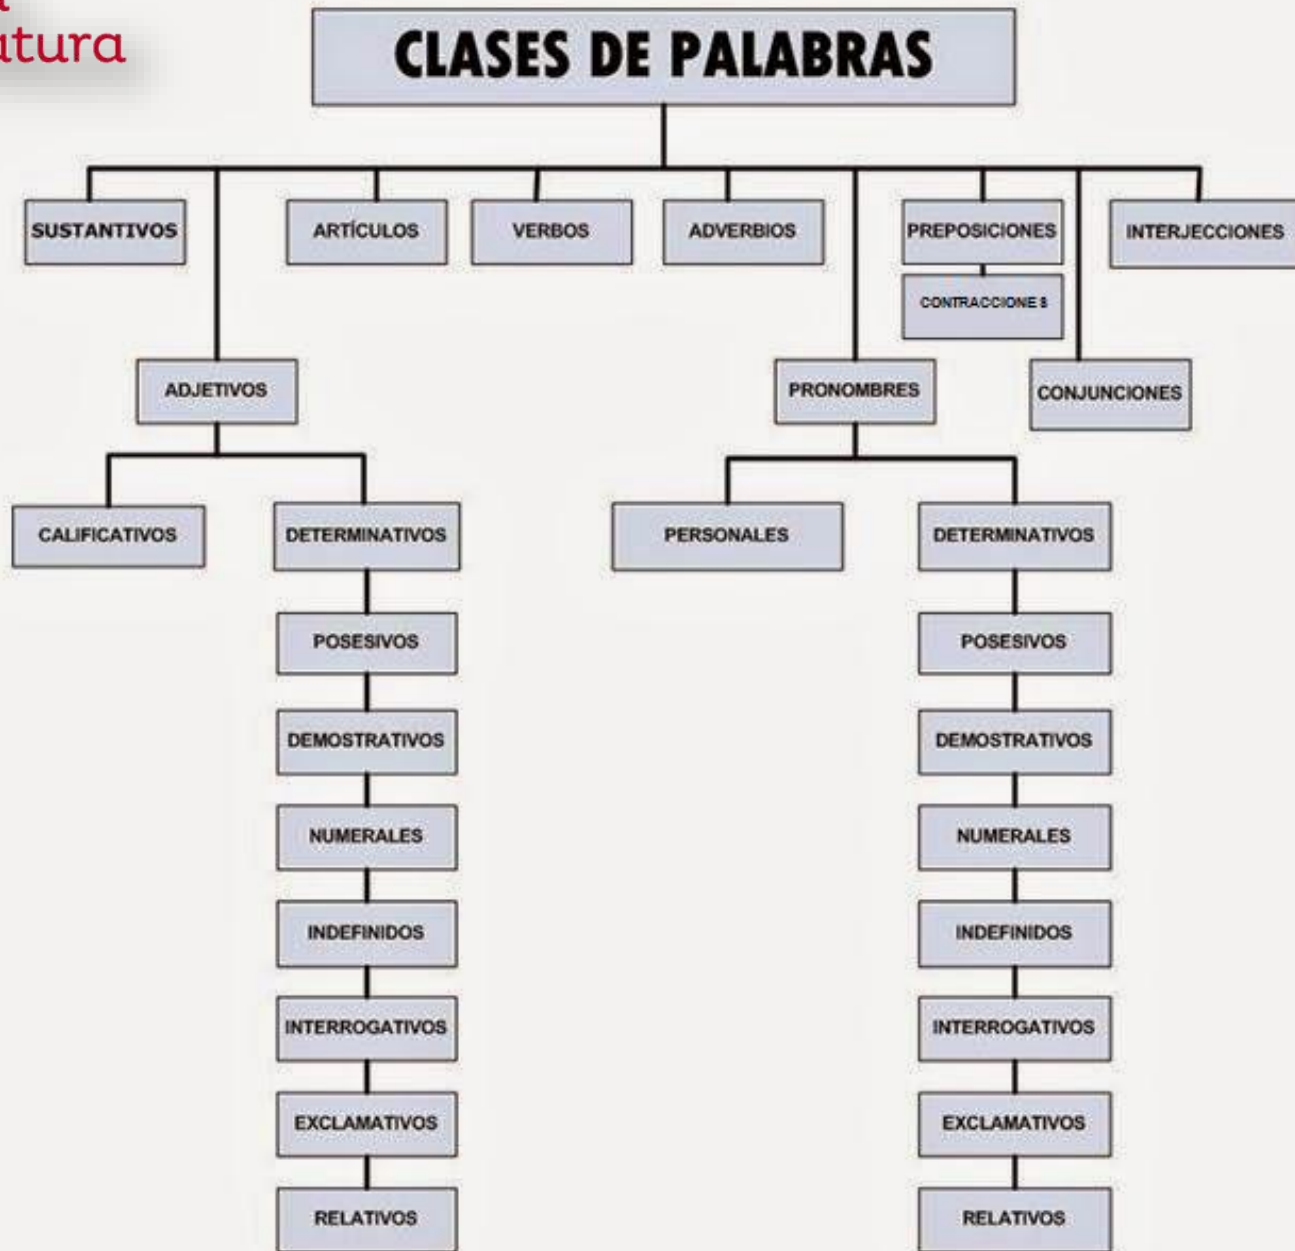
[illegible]
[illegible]atura

CLASES DE PALABRAS

SUSTANTIVOS

ARTÍCULOS

VERBOS

ADVERBIOS

PREPOSICIONES

CONTRACCIONES

INTERJECCIONES

ADJETIVOS

PRONOMBRES

CONJUNCIONES

CALIFICATIVOS

DETERMINATIVOS

POSESIVOS

DEMOSTRATIVOS

NUMERALES

INDEFINIDOS

INTERROGATIVOS

EXCLAMATIVOS

RELATIVOS

PERSONALES

DETERMINATIVOS

POSESIVOS

DEMOSTRATIVOS

NUMERALES

INDEFINIDOS

INTERROGATIVOS

EXCLAMATIVOS

RELATIVOS